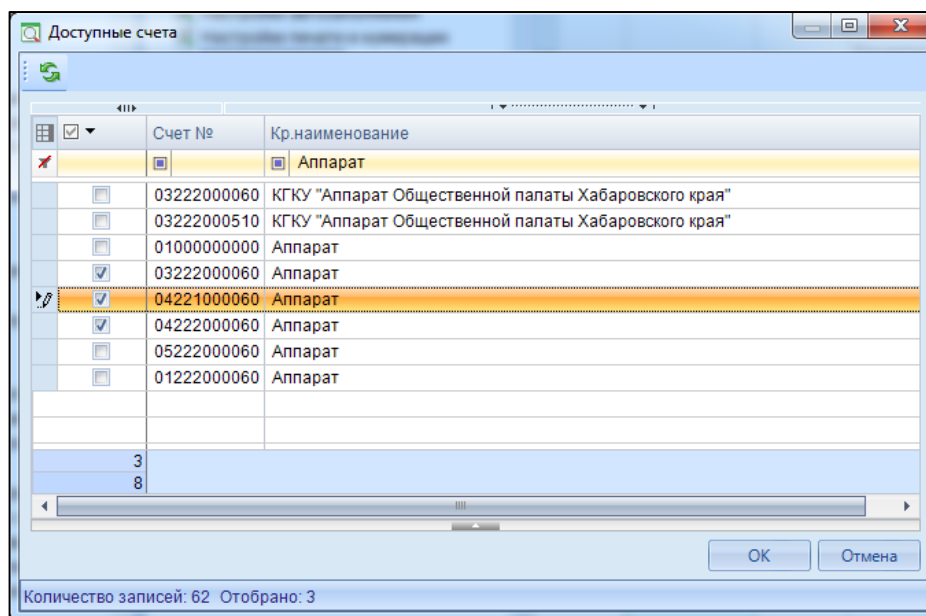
Доступные счета

| | Счет № | Кр.наименование |
|---|---|---|
| | | Аппарат |
| ☐ | 03222000060 | КГКУ "Аппарат Общественной палаты Хабаровского края" |
| ☐ | 03222000510 | КГКУ "Аппарат Общественной палаты Хабаровского края" |
| ☐ | 01000000000 | Аппарат |
| ☑ | 03222000060 | Аппарат |
| ☑ | 04221000060 | Аппарат |
| ☑ | 04222000060 | Аппарат |
| ☐ | 05222000060 | Аппарат |
| ☐ | 01222000060 | Аппарат |
| 3 | | |
| 8 | | |

OK Отмена

Количество записей: 62 Отобрано: 3